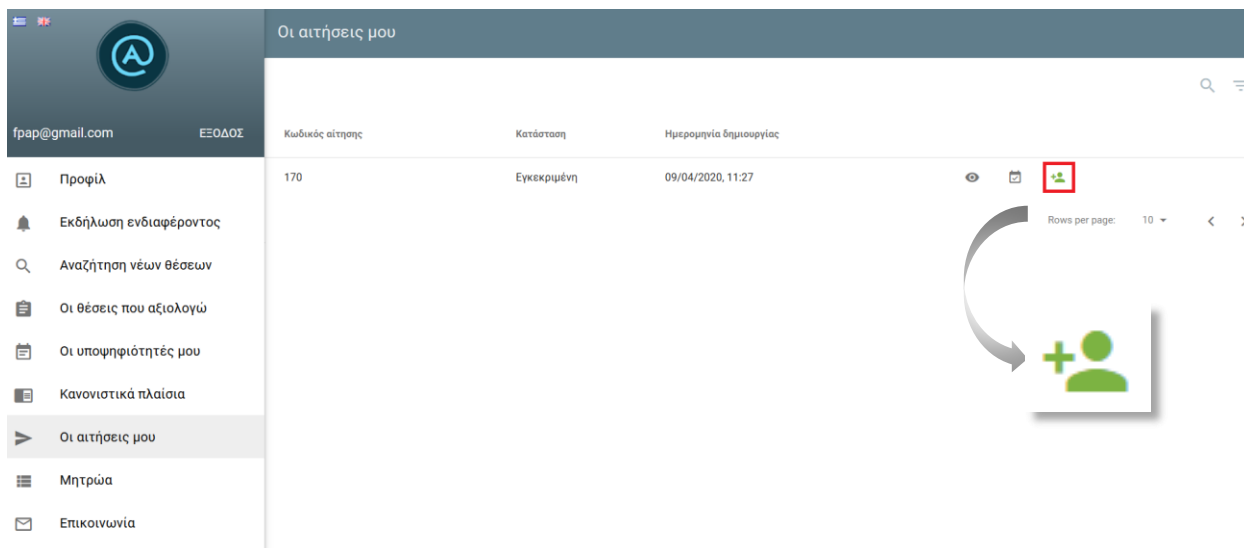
fpap@gmail.com ΕΞΟΔΟΣ

Προφίλ

Εκδήλωση ενδιαφέροντος

Αναζήτηση νέων θέσεων

Οι θέσεις που αξιολογώ

Οι υποψηφιότητές μου

Κανονιστικά πλαίσια

Οι αιτήσεις μου

Μητρώα

Επικοινωνία

Οι αιτήσεις μου

| Κωδικός αίτησης | Κατάσταση | Ημερομηνία δημιουργίας |
|---|---|---|
| 170 | Εγκεκριμένη | 09/04/2020, 11:27 |

Rows per page: 10